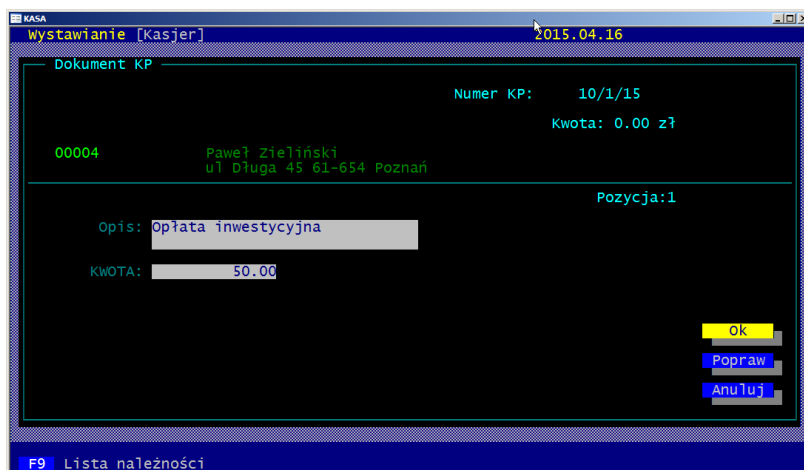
KASA

Wystawianie [Kasjer]

2015.04.16

Dokument KP

Numer KP: 10/1/15

Kwota: 0.00 zł

00004 Paweł Zieliński
ul Długa 45 61-654 Poznań

Pozycja:1

Opis: Opłata inwestycyjna

KWOTA: 50.00

Ok

Popraw

Anuluj

F9 Lista należności